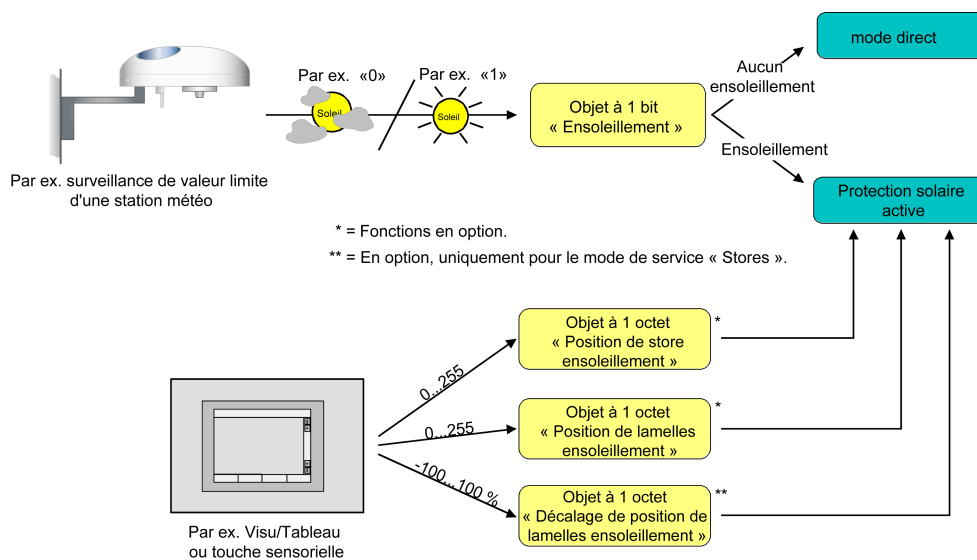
mode direct

Par ex. «0»

Par ex. «1»

Soleil

Soleil

Objet à 1 bit « Ensoleillement »

Aucun ensoleillement

Ensoleillement

Par ex. surveillance de valeur limite d'une station météo

Protection solaire active

* = Fonctions en option.

** = En option, uniquement pour le mode de service « Stores ».

0...255

Objet à 1 octet « Position de store ensoleillement »

*

0...255

Objet à 1 octet « Position de lamelles ensoleillement »

*

-100...100 %

Objet à 1 octet « Décalage de position de lamelles ensoleillement »

**

Par ex. Visu/Tableau ou touche sensorielle